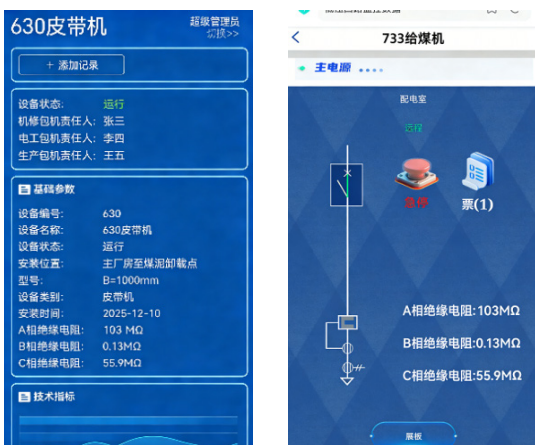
630皮带机

超级管理员
切换>>

+ 添加记录

设备状态: 运行
机修包机责任人: 张三
电工包机责任人: 李四
生产包机责任人: 王五

基础参数

设备编号: 630
设备名称: 630皮带机
设备状态: 运行
安装位置: 主厂房至煤泥卸载点
型号: B=1000mm
设备类别: 皮带机
安装时间: 2025-12-10
A相绝缘电阻: 103 MΩ
B相绝缘电阻: 0.13MΩ
C相绝缘电阻: 55.9MΩ

技术指标

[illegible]

<
733给煤机

主电源 ....

配电室

远程

急停

票(1)

A相绝缘电阻:103MΩ

B相绝缘电阻:0.13MΩ

C相绝缘电阻:55.9MΩ

展板